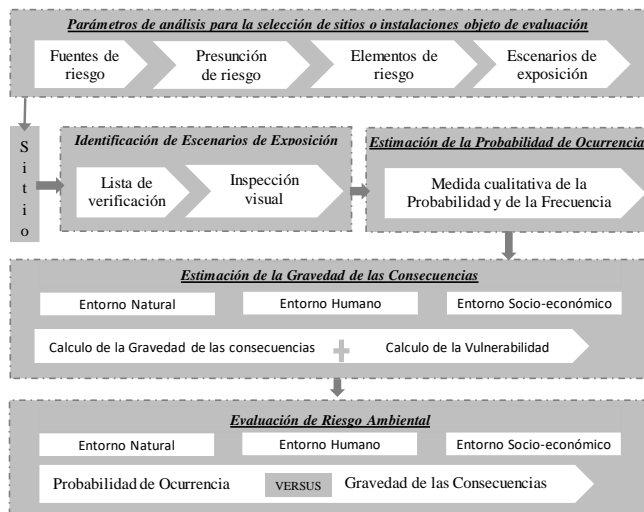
Parámetros de análisis para la selección de sitios o instalaciones objeto de evaluación

Fuentes de riesgo

Presunción de riesgo

Elementos de riesgo

Escenarios de exposición

S i t i o

Identificación de Escenarios de Exposición

Lista de verificación

Inspección visual

Estimación de la Probabilidad de Ocurrencia

Medida cualitativa de la Probabilidad y de la Frecuencia

Estimación de la Gravedad de las Consecuencias

Entorno Natural

Entorno Humano

Entorno Socio-económico

Calculo de la Gravedad de las consecuencias

Calculo de la Vulnerabilidad

Evaluación de Riesgo Ambiental

Entorno Natural

Entorno Humano

Entorno Socio-económico

Probabilidad de Ocurrencia

VERSUS

Gravedad de las Consecuencias